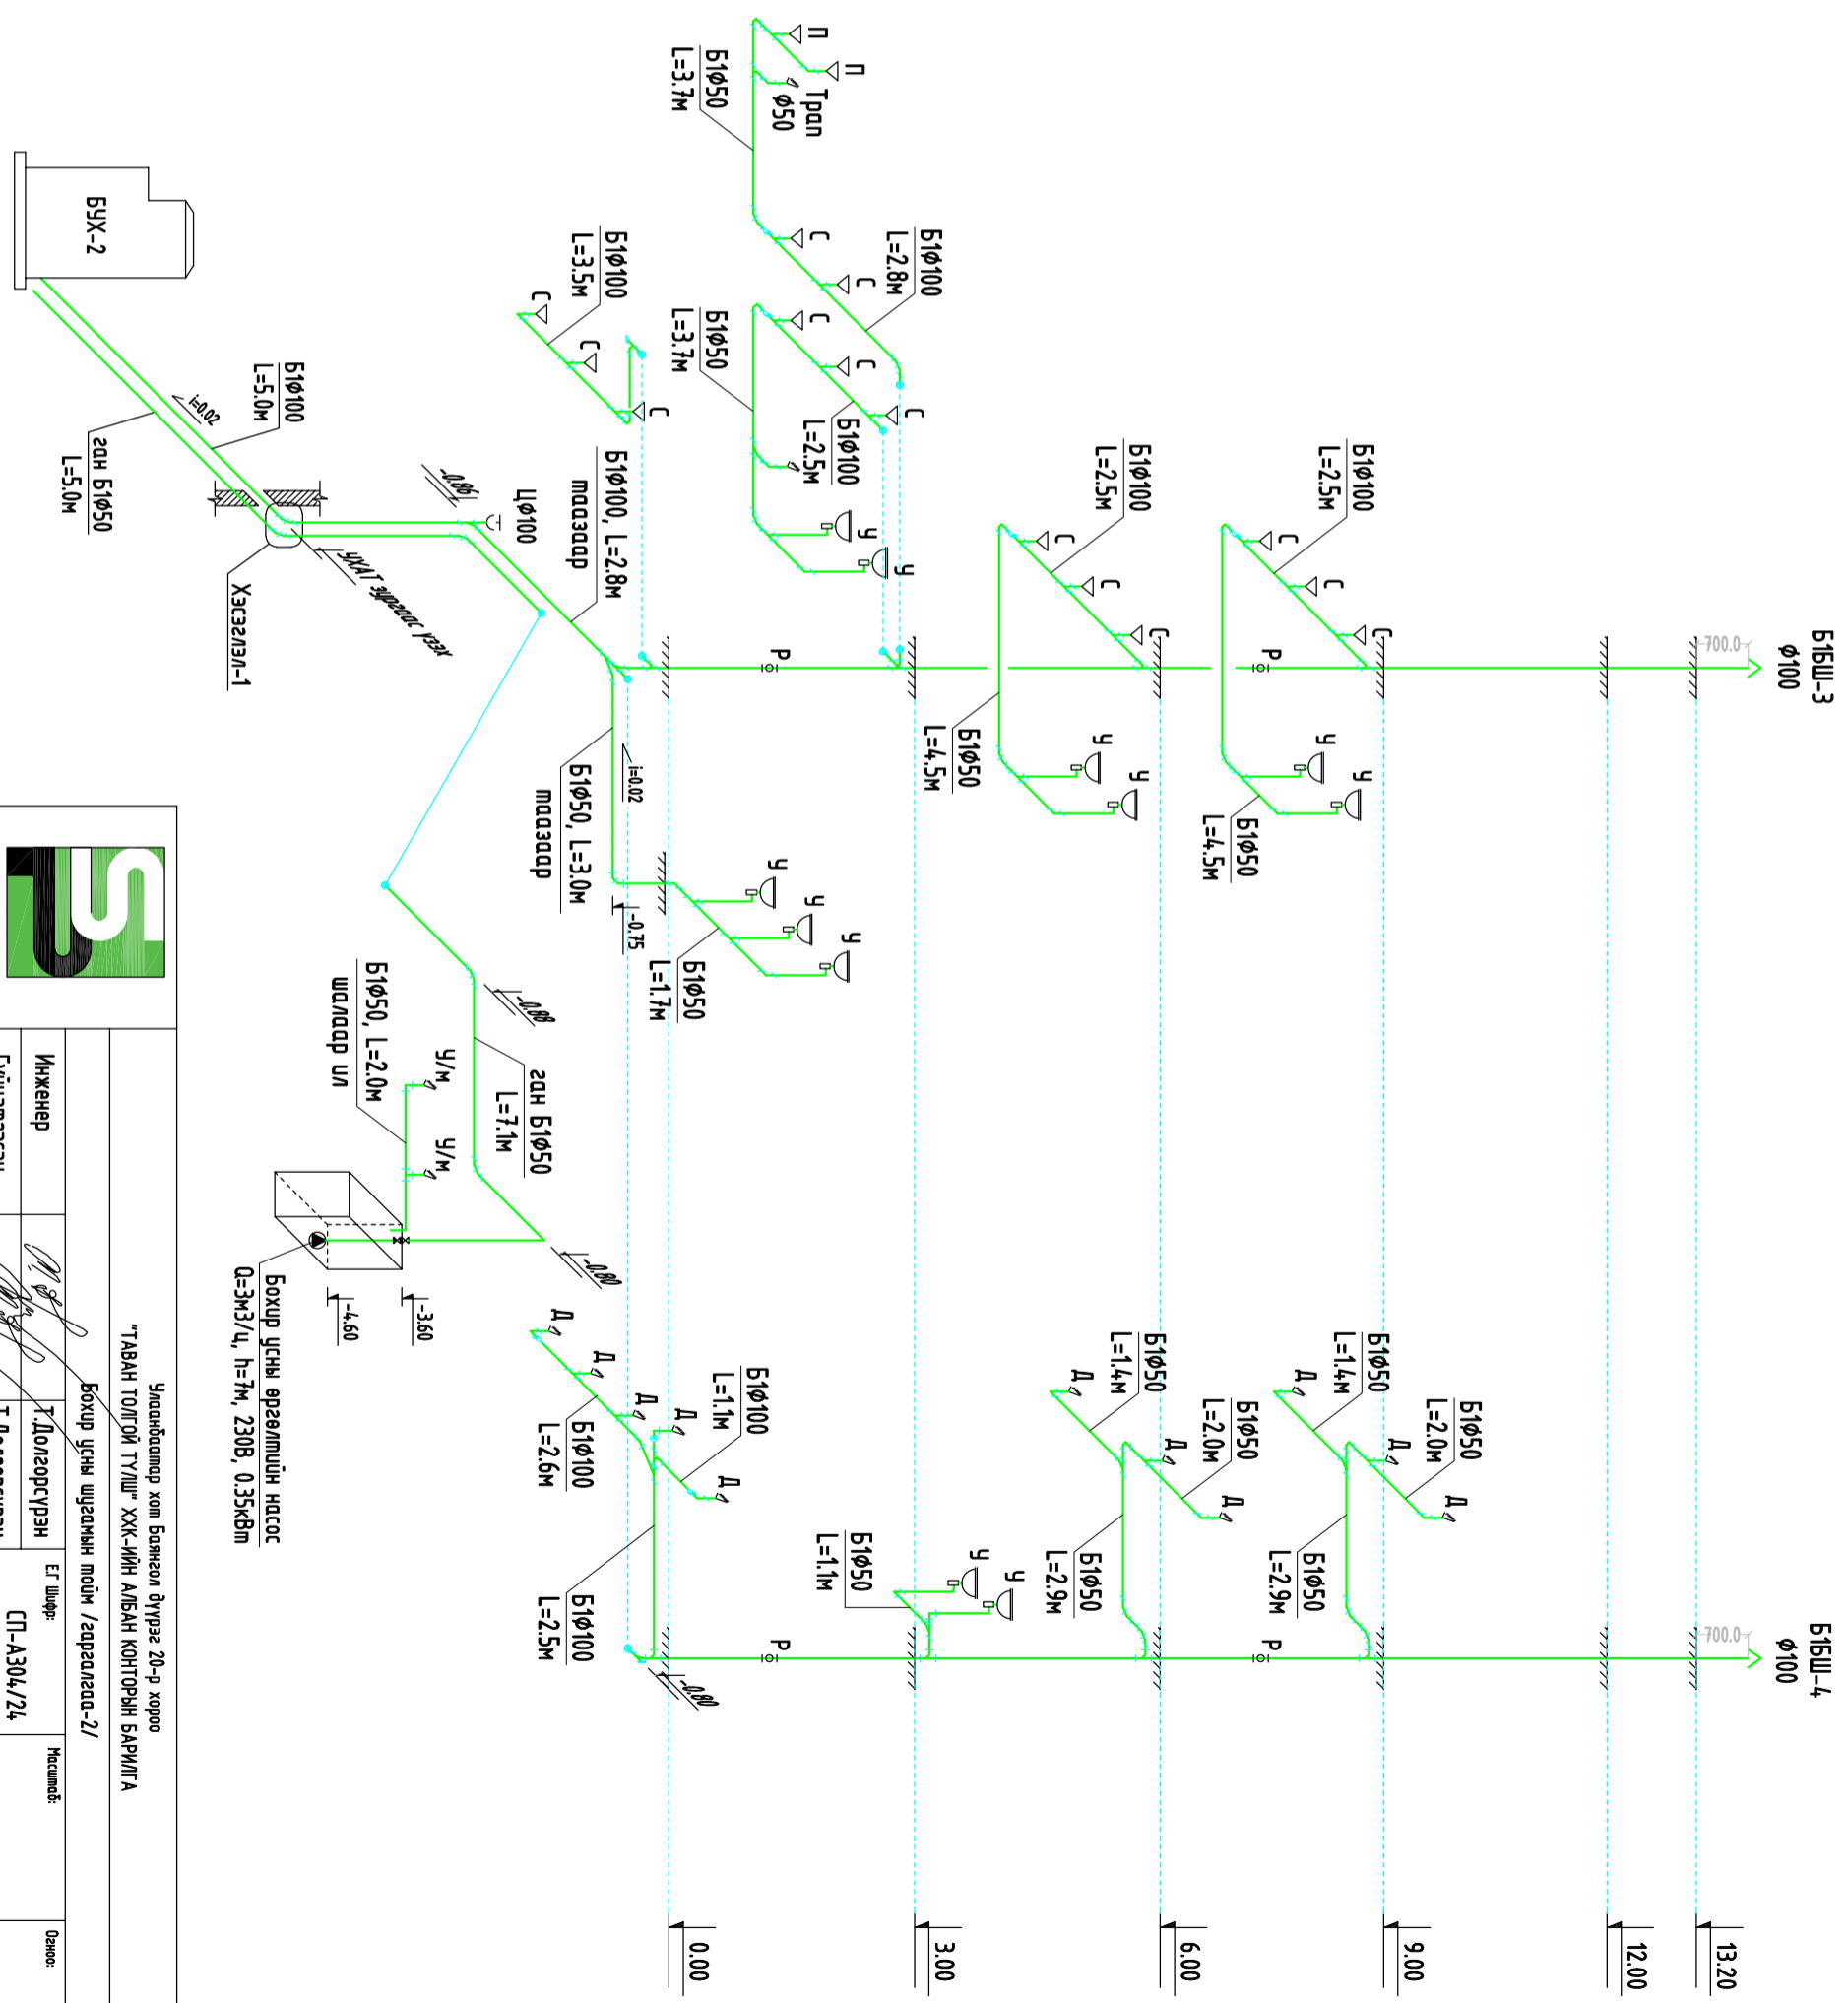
Б1БШ-3
ф100

Б1БШ-4
ф100

БУХ-2

П
П
Трап
ф50
Б1ф50
L=3.7м

Б1ф100
L=2.8м
С
С

Б1ф50
L=3.7м
С
С
С

Б1ф100
L=2.5м
У
У

Б1ф100
L=3.5м
С
С
С

Б1ф100
L=5.0м
i=0.02

гэн Б1ф50
L=5.0м

Ц1ф100
-0.80

Б1ф100, L=2.8м
таазаар

ЧХАТ угаалтын хэсэг

Хэсэглэл-1

Б1ф100
L=2.5м
С
С
С
Б1ф50
L=4.5м
У
У

Б1ф100
L=2.5м
С
С
С
Б1ф50
L=4.5м
У
У

Р
Р
700.0

Б1ф50, L=3.0м
таазаар
i=0.02
-0.75

Б1ф50
L=1.7м
У
У
У

-0.80
гэн Б1ф50
L=7.1м

Б1ф50, L=2.0м
шалаар ил
У/М
У/М

-0.80
-3.60
-4.60

Бохир усны өргөлтийн насос
Q=3м3/ц, h=7м, 230В, 0.35кВт

Д
Д
Д
Д
Д
Б1ф100
L=1.1м
Б1ф100
L=2.6м

Б1ф100
L=2.5м
-0.80

Б1ф50
L=1.1м
У
У

Б1ф50
L=1.4м
Д
Д
Б1ф50
L=2.0м
Д
Б1ф50
L=2.9м

Б1ф50
L=1.4м
Д
Д
Б1ф50
L=2.0м
Д
Б1ф50
L=2.9м

Р
700.0

0.00
3.00
6.00
9.00
12.00
13.20

Улаанбаатар хот Баянгол дүүрэг 20-р хороо
"ТАВАН ТОЛГОЙ ТҮЛШ" ХХК-ИЙН АЛБАН КОНТОРЫН БАРИЛГА
Бохир усны шугамын тойм /гаргалгаа-2/
Инженер
Т.Долгорсүрэн
ЕГ Шифр:
СП-А304/24
Масштаб:
Огноо:
Гүйцэтгэсэн
Т.Долгорсүрэн